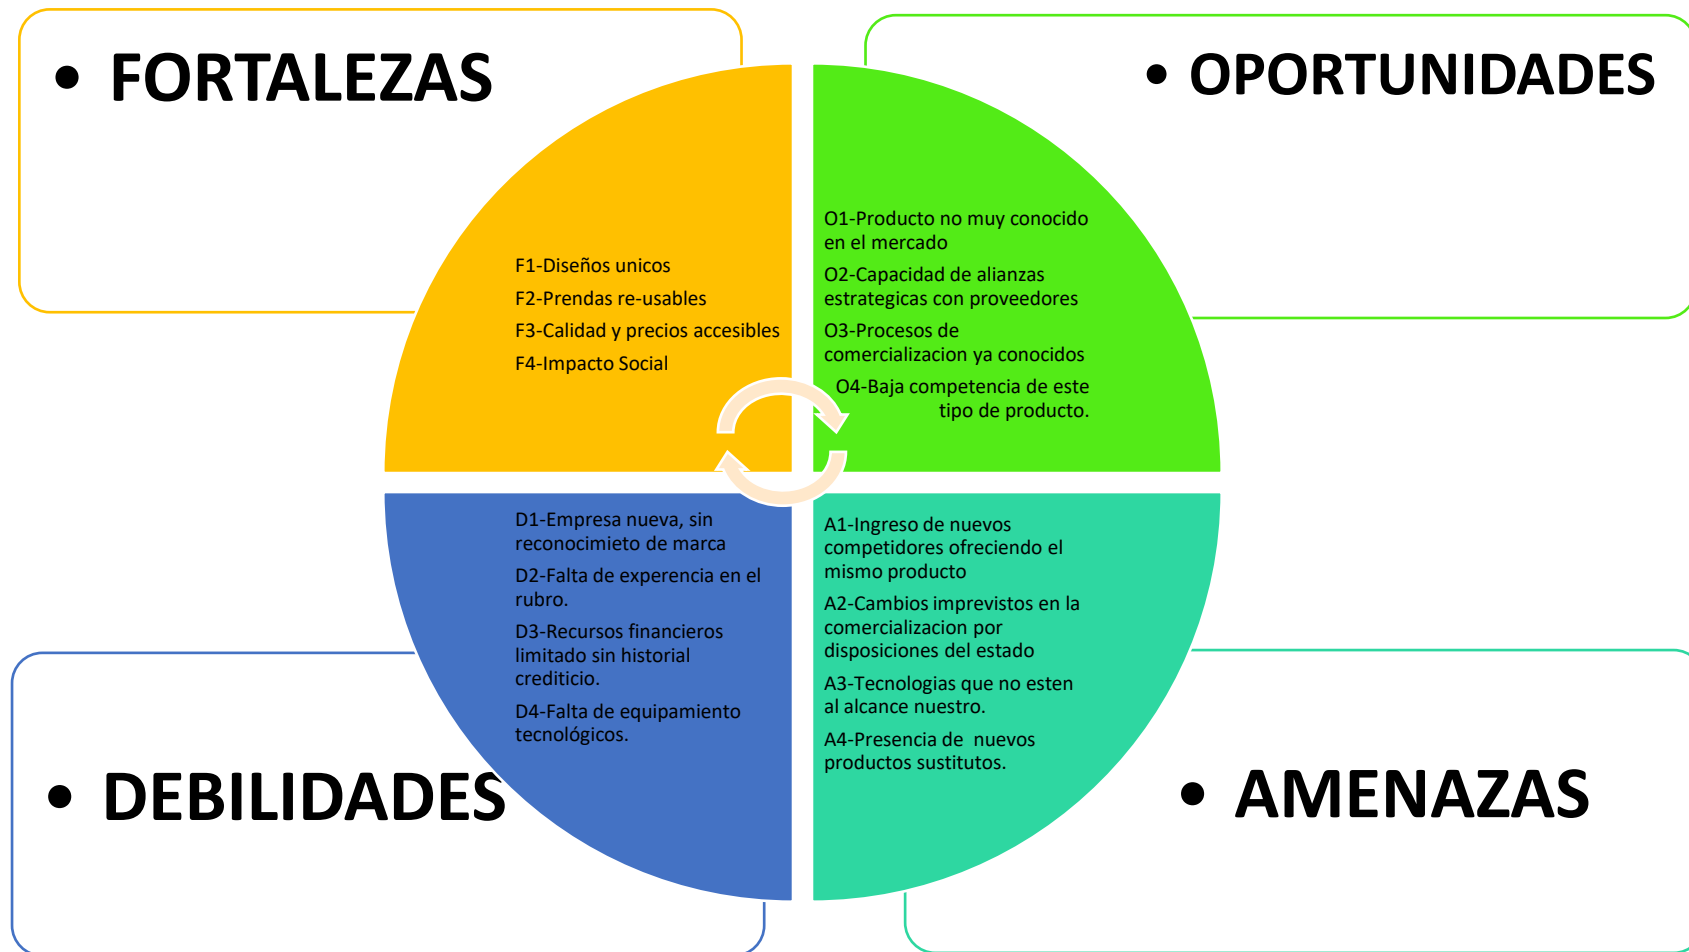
• FORTALEZAS

F1-Diseños unicos
F2-Prendas re-usables
F3-Calidad y precios accesibles
F4-Impacto Social

• OPORTUNIDADES

O1-Producto no muy conocido en el mercado
O2-Capacidad de alianzas estrategicas con proveedores
O3-Procesos de comercializacion ya conocidos
O4-Baja competencia de este tipo de producto.

D1-Empresa nueva, sin reconocimieto de marca
D2-Falta de experencia en el rubro.
D3-Recursos financieros limitado sin historial crediticio.
D4-Falta de equipamiento tecnológicos.

• DEBILIDADES

A1-Ingreso de nuevos competidores ofreciendo el mismo producto
A2-Cambios imprevistos en la comercializacion por disposiciones del estado
A3-Tecnologias que no esten al alcance nuestro.
A4-Presencia de nuevos productos sustitutos.

• AMENAZAS